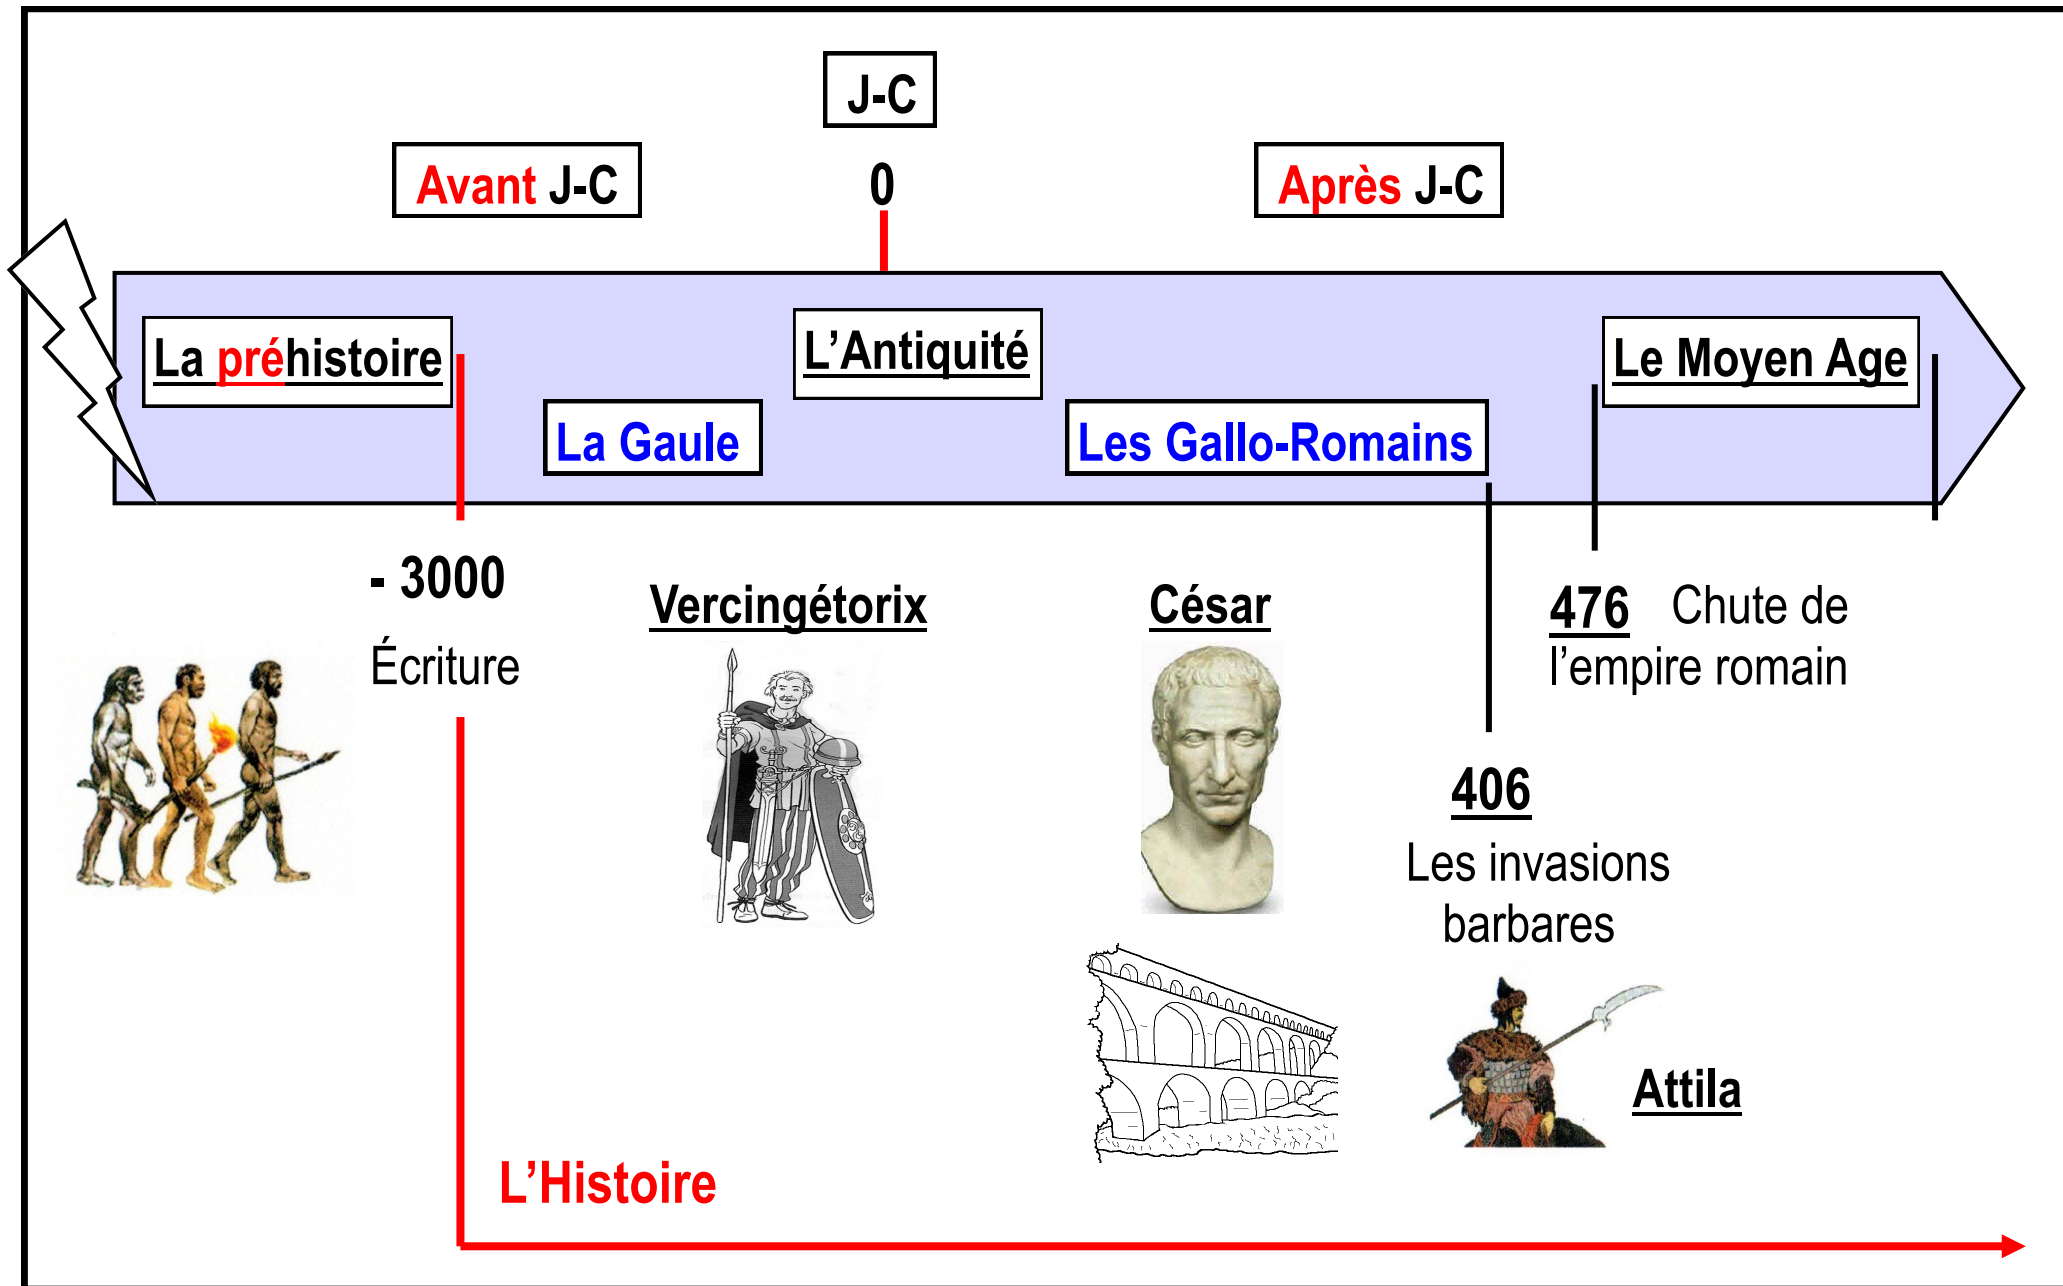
J-C

Avant J-C

0

Après J-C

La préhistoire

L'Antiquité

Le Moyen Age

La Gaule

Les Gallo-Romains

- 3000

Écriture

Vercingétorix

César

476 Chute de l'empire romain

406

Les invasions barbares

Attila

L'Histoire